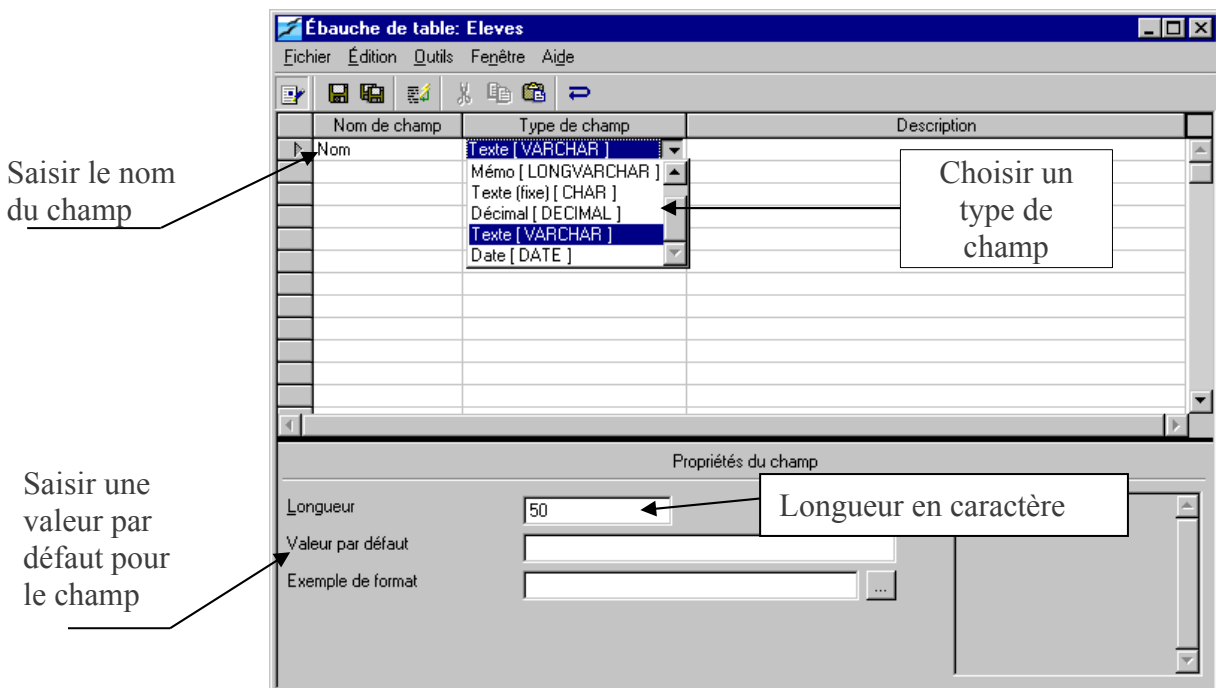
Ébauche de table: Eleves

Fichier Édition Outils Fenêtre Aide

| Nom de champ | Type de champ | Description |
|---|---|---|
| Nom | Texte [ VARCHAR ] | |

Mémo [ LONGVARCHAR ]
Texte (fixe) [ CHAR ]
Décimal [ DECIMAL ]
Texte [ VARCHAR ]
Date [ DATE ]

Saisir le nom du champ

Choisir un type de champ

Propriétés du champ

Longueur 50

Valeur par défaut

Exemple de format ...

Longueur en caractère

Saisir une valeur par défaut pour le champ